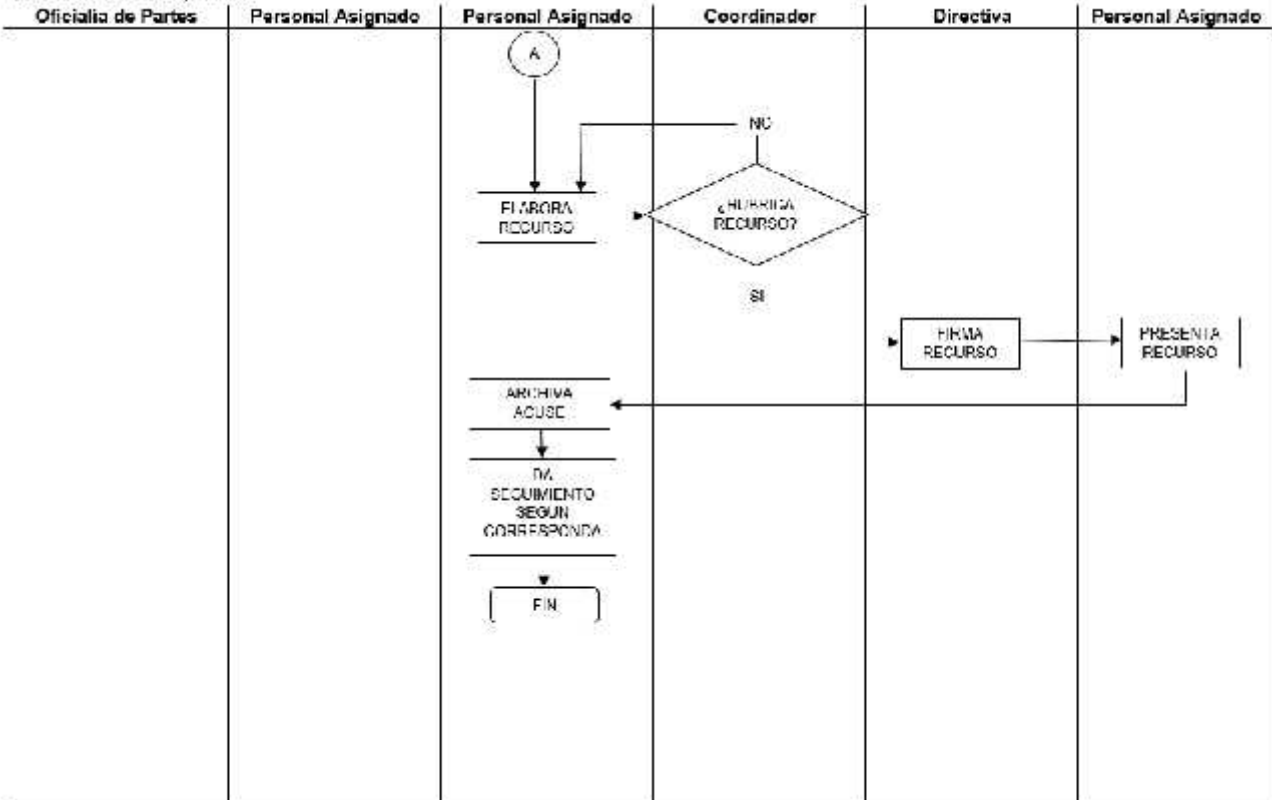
Oficialía de Partes | Personal Asignado | Personal Asignado | Coordinador | Directiva | Personal Asignado

A

NO

ELABORA RECURSO

¿RUBRICA RECURSO?

SI

FIRMA RECURSO

PRESENTA RECURSO

ARCHIVA ACUSE

DA SEGUIMIENTO SEGUN CORRESPONDA

FIN